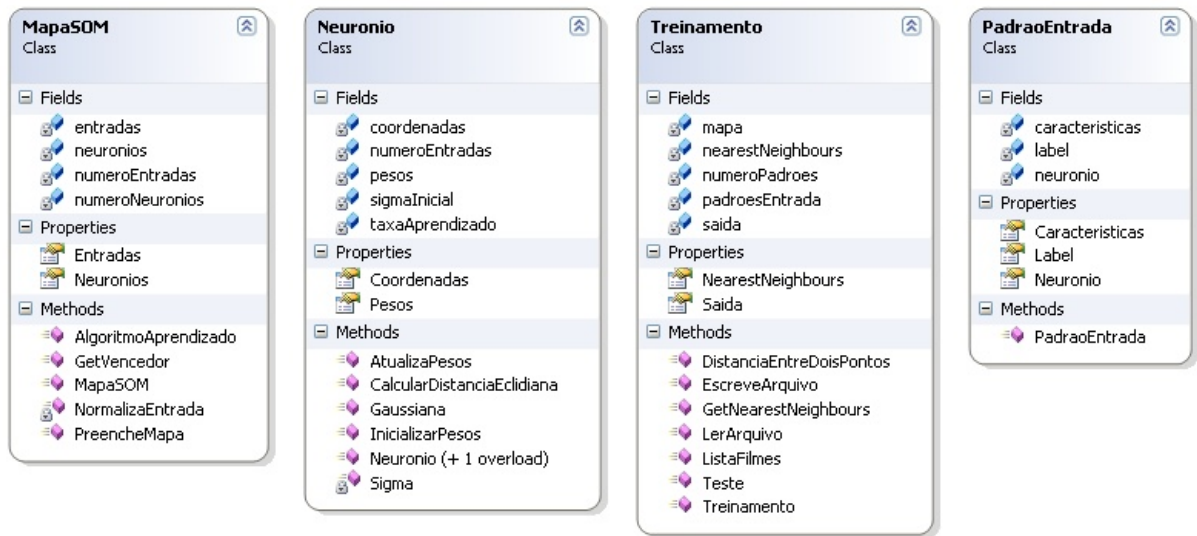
MapaSOM
Class

Fields
entradas
neuronios
numeroEntradas
numeroNeuronios

Properties
Entradas
Neuronios

Methods
AlgoritmoAprendizado
GetVencedor
MapaSOM
NormalizaEntrada
PreencheMapa

Neuronio
Class

Fields
coordenadas
numeroEntradas
pesos
sigmaInicial
taxaAprendizado

Properties
Coordenadas
Pesos

Methods
AtualizaPesos
CalcularDistanciaEclidiana
Gaussiana
InicializarPesos
Neuronio (+ 1 overload)
Sigma

Treinamento
Class

Fields
mapa
nearestNeighbours
numeroPadroes
padroesEntrada
saida

Properties
NearestNeighbours
Saida

Methods
DistanciaEntreDoisPontos
EscreveArquivo
GetNearestNeighbours
LerArquivo
ListaFilmes
Teste
Treinamento

PadraoEntrada
Class

Fields
caracteristicas
label
neuronio

Properties
Caracteristicas
Label
Neuronio

Methods
PadraoEntrada